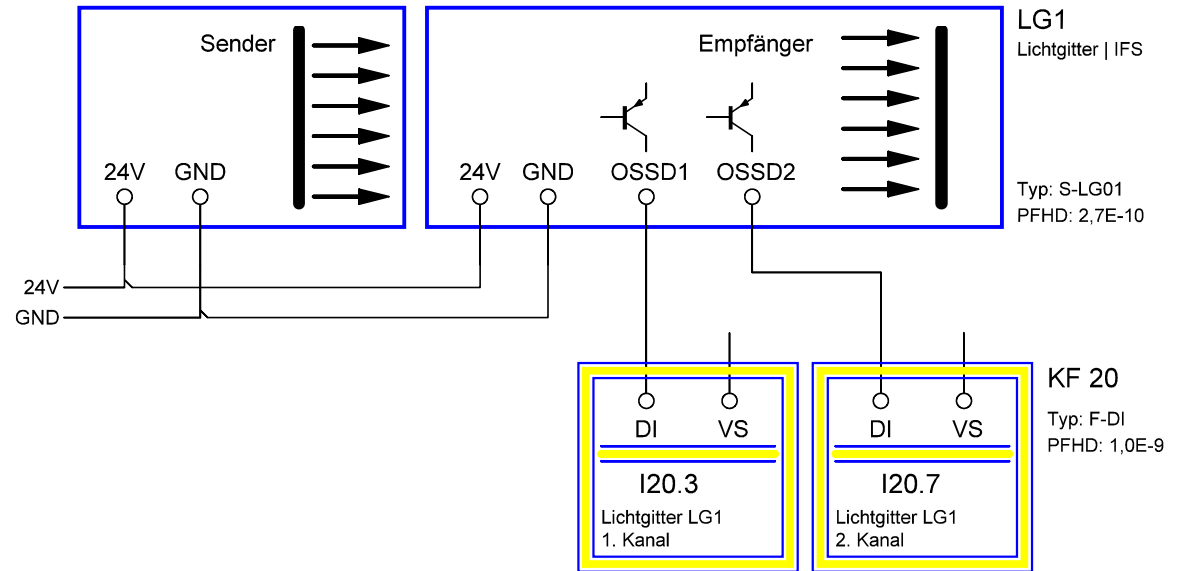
Sender

24V GND

Empfänger

24V GND OSSD1 OSSD2

LG1
Lichtgitter | IFS

Typ: S-LG01
PFHD: 2,7E-10

24V
GND

KF 20
Typ: F-DI
PFHD: 1,0E-9

DI VS

I20.3

Lichtgitter LG1
1. Kanal

DI VS

I20.7

Lichtgitter LG1
2. Kanal